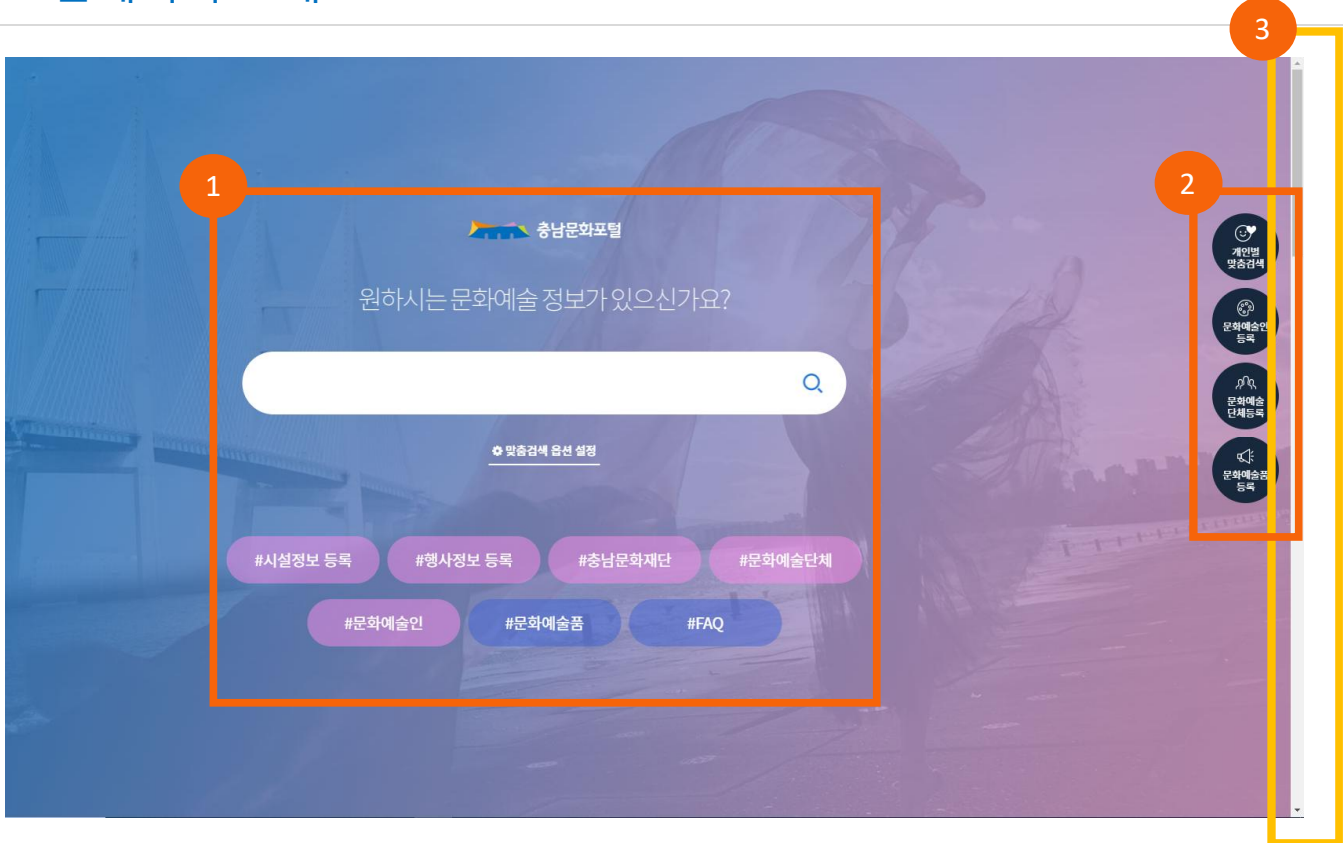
3

1

충남문화포털

원하시는 문화예술 정보가 있으신가요?

맞춤검색 옵션 설정

#시설정보 등록 #행사정보 등록 #충남문화재단 #문화예술단체

#문화예술인 #문화예술품 #FAQ

2

개인별 맞춤검색

문화예술인 등록

문화예술 단체등록

문화예술품 등록